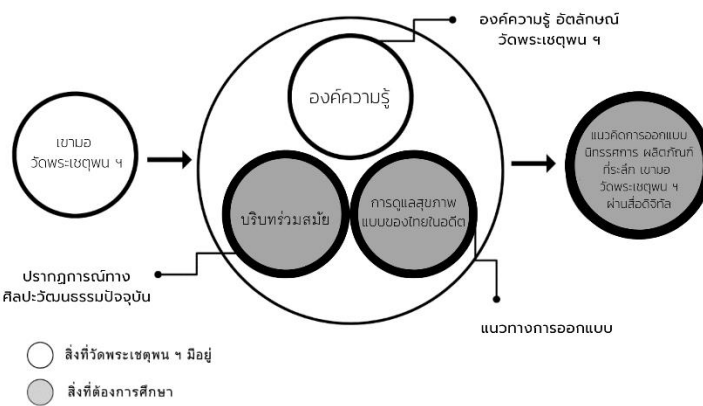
องค์ความรู้ อัตลักษณ์
วัดพระเชตุพน ฯ

เขามอ
วัดพระเชตุพน ฯ

องค์ความรู้

บริบทร่วมสมัย

การดูแลสุขภาพ
แบบของไทยในอดีต

แนวคิดการออกแบบ
นิทรรศการ ผลิตภัณฑ์
ที่ระลึก เขามอ
วัดพระเชตุพน ฯ
ผ่านสื่อดิจิทัล

ปรากฏการณ์ทาง
ศิลปะวัฒนธรรมปัจจุบัน

แนวทางการออกแบบ

สิ่งที่วัดพระเชตุพน ฯ มีอยู่

สิ่งที่ต้องการศึกษา